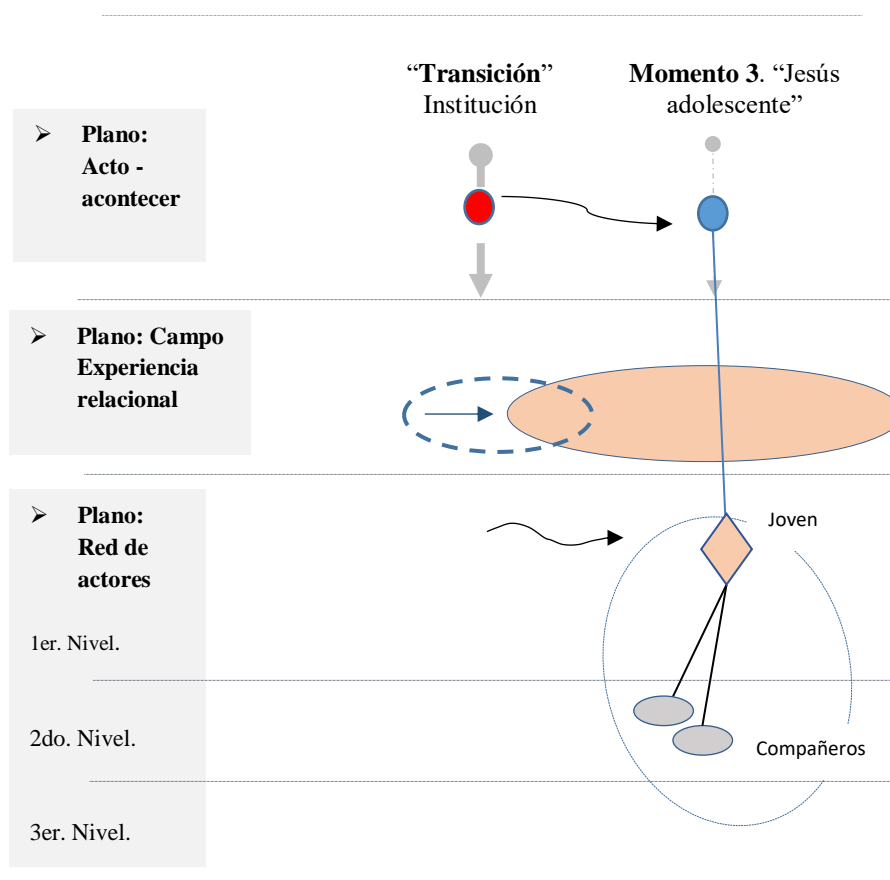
“**Transición**” Institución

**Momento 3**. “Jesús adolescente”

➢ **Plano: Acto - acontecer**

➢ **Plano: Campo Experiencia relacional**

➢ **Plano: Red de actores**

1er. Nivel.

2do. Nivel.

3er. Nivel.

Joven

Compañeros